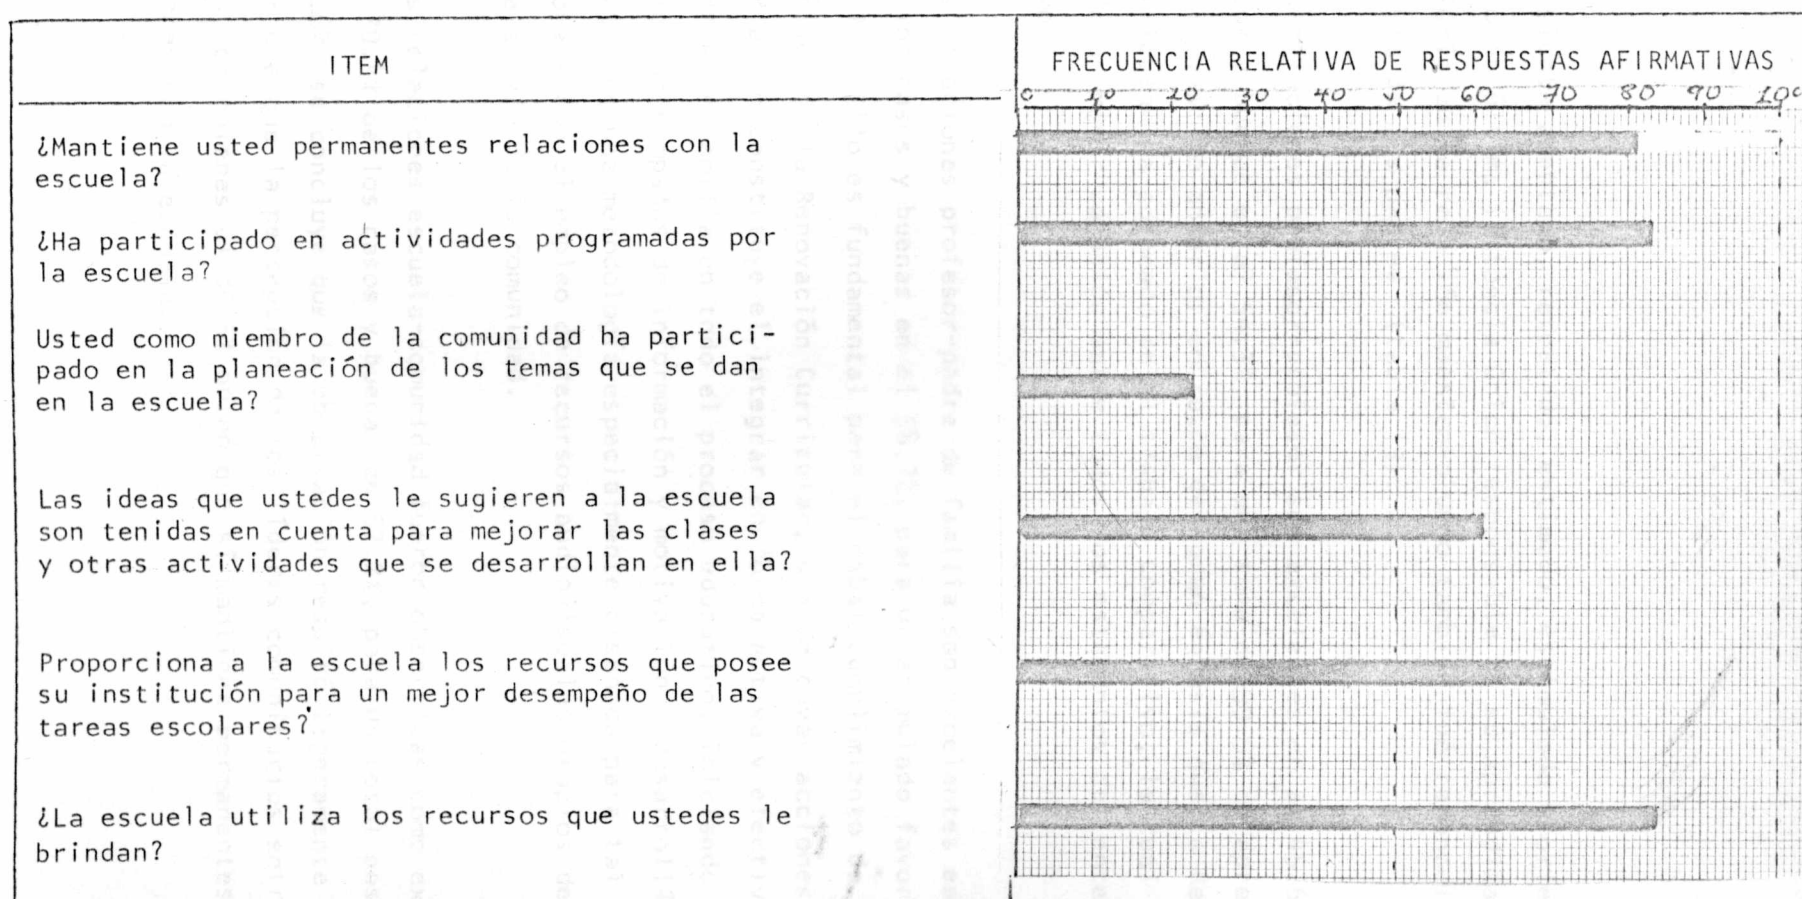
| ITEM | FRECUENCIA RELATIVA DE RESPUESTAS AFIRMATIVAS |
|---|---|
| | 0 10 20 30 40 50 60 70 80 90 100 |
| ¿Mantiene usted permanentes relaciones con la escuela? | |
| ¿Ha participado en actividades programadas por la escuela? | |
| Usted como miembro de la comunidad ha participado en la planeación de los temas que se dan en la escuela? | |
| Las ideas que ustedes le sugieren a la escuela son tenidas en cuenta para mejorar las clases y otras actividades que se desarrollan en ella? | |
| Proporciona a la escuela los recursos que posee su institución para un mejor desempeño de las tareas escolares? | |
| ¿La escuela utiliza los recursos que ustedes le brindan? | |